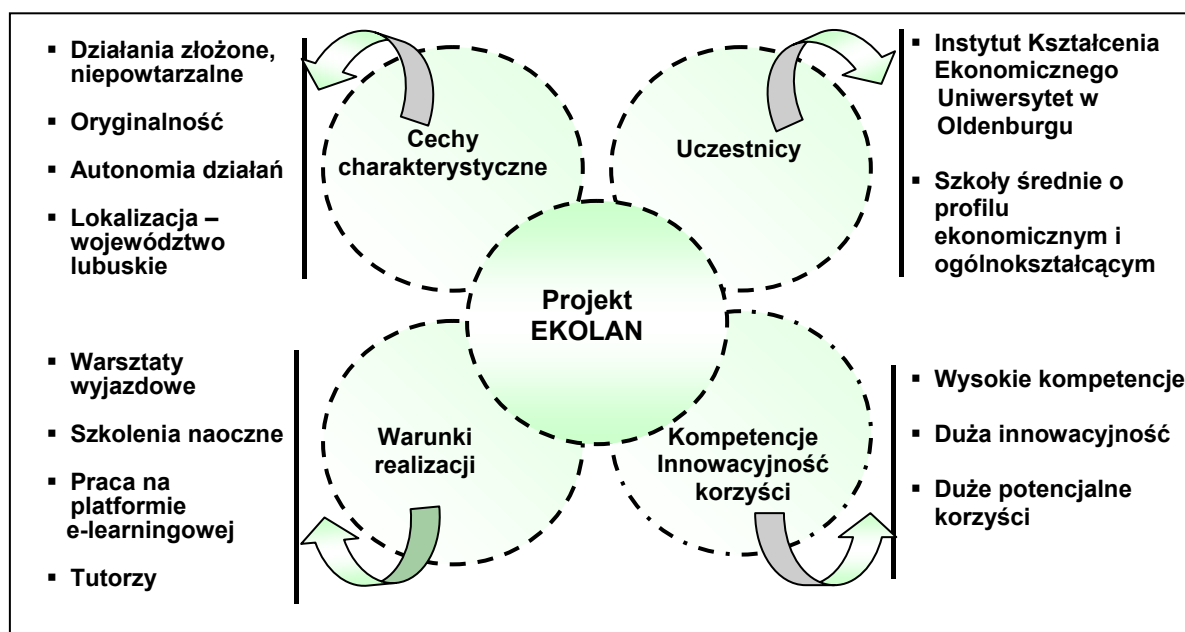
▪ Działania złożone, niepowtarzalne

▪ Oryginalność

▪ Autonomia działań

▪ Lokalizacja – województwo lubuskie

Cechy charakterystyczne

Uczestnicy

▪ Instytut Kształcenia Ekonomicznego Uniwersytet w Oldenburgu

▪ Szkoły średnie o profilu ekonomicznym i ogólnokształcącym

Projekt EKOLAN

▪ Warsztaty wyjazdowe

▪ Szkolenia naoczne

▪ Praca na platformie e-learningowej

▪ Tutorzy

Warunki realizacji

Kompetencje Innowacyjność korzyści

▪ Wysokie kompetencje

▪ Duża innowacyjność

▪ Duże potencjalne korzyści